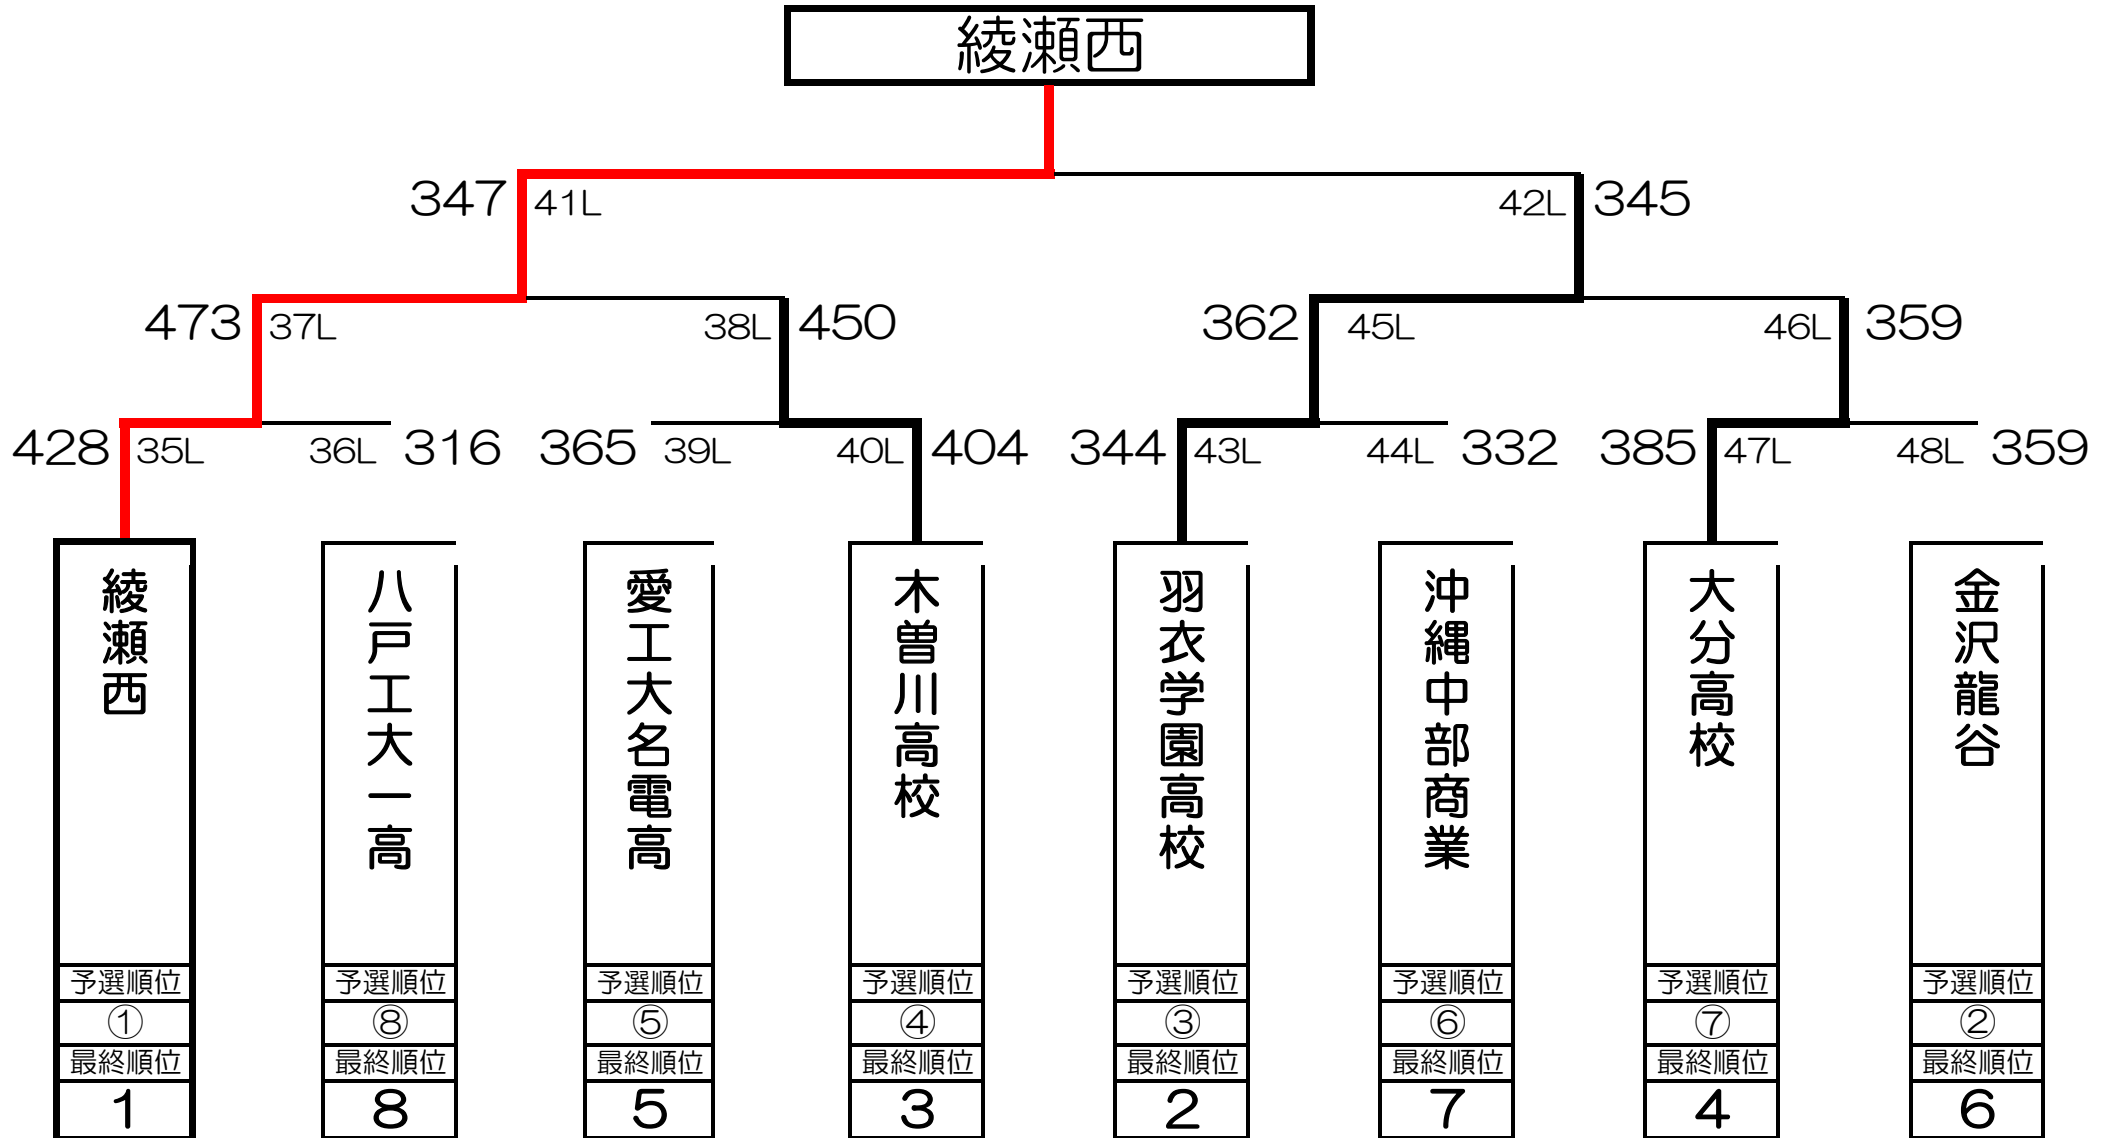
綾瀬西

347 41L
42L 345

473 37L
38L 450
362 45L
46L 359

428 35L
36L 316
365 39L
40L 404
344 43L
44L 332
385 47L
48L 359

| 綾瀬西 | 八戸工大一高 | 愛工大名電高 | 木曽川高校 | 羽衣学園高校 | 沖縄中部商業 | 大分高校 | 金沢龍谷 |
|---|---|---|---|---|---|---|---|
| 予選順位 | 予選順位 | 予選順位 | 予選順位 | 予選順位 | 予選順位 | 予選順位 | 予選順位 |
| ① | ⑧ | ⑤ | ④ | ③ | ⑥ | ⑦ | ② |
| 最終順位 | 最終順位 | 最終順位 | 最終順位 | 最終順位 | 最終順位 | 最終順位 | 最終順位 |
| 1 | 8 | 5 | 3 | 2 | 7 | 4 | 6 |